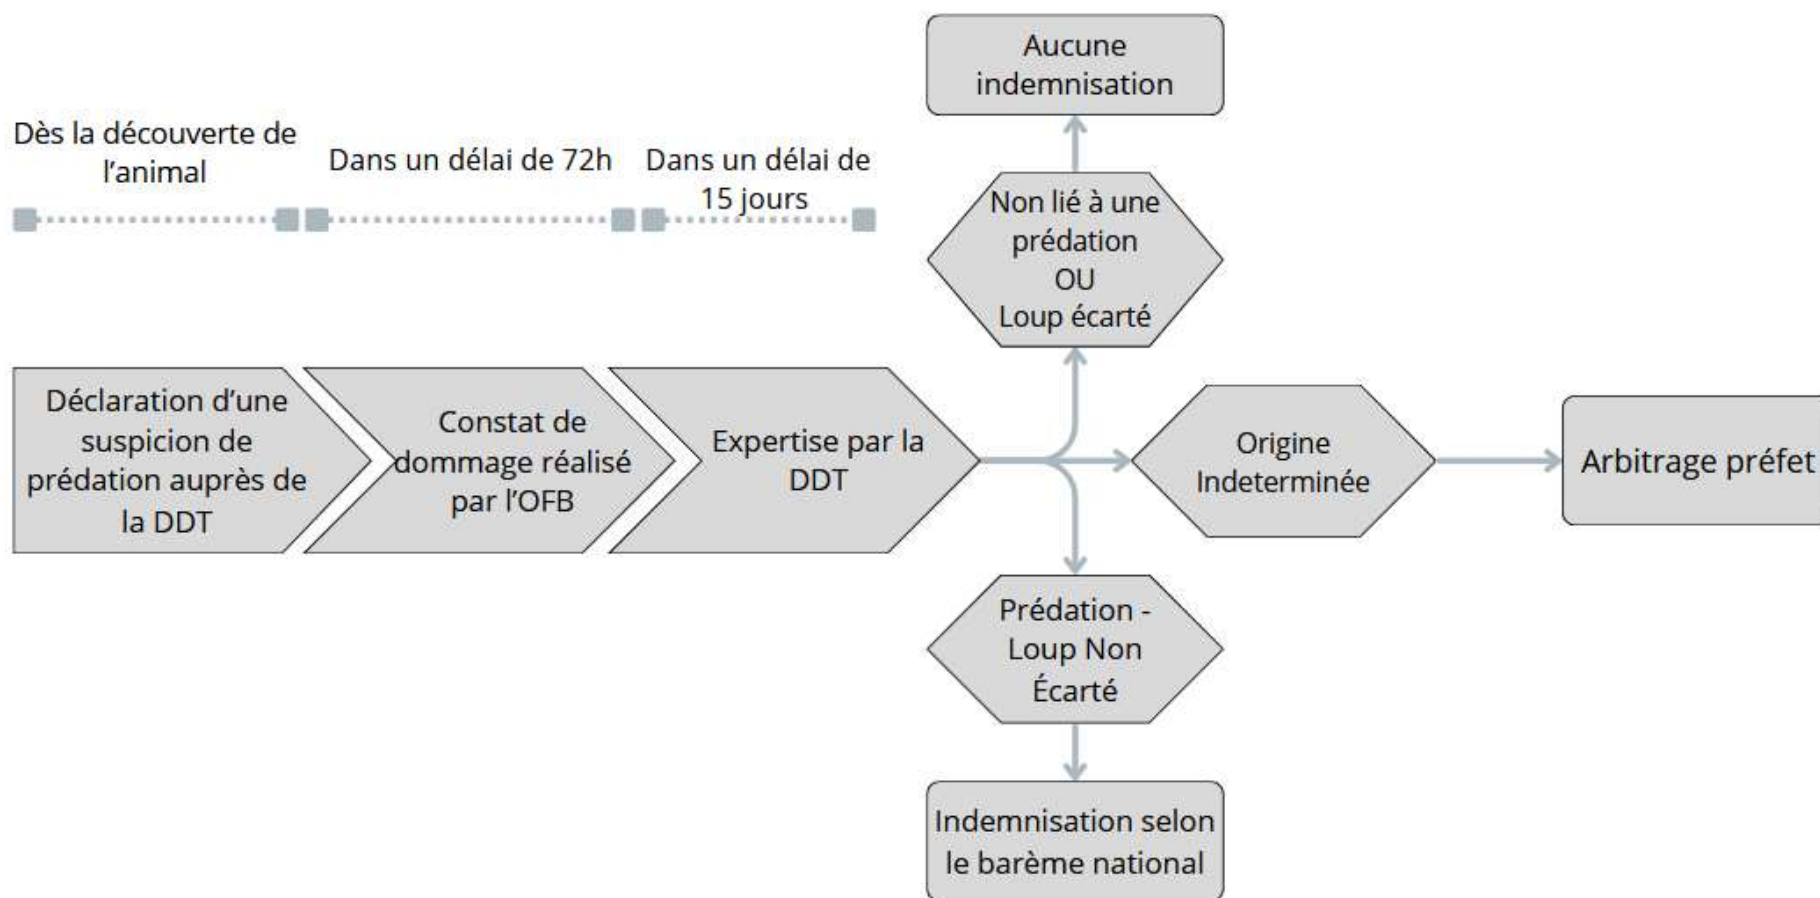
Dès la découverte de l'animal

Dans un délai de 72h

Dans un délai de 15 jours

Déclaration d'une suspicion de prédation auprès de la DDT

Constat de dommage réalisé par l'OFB

Expertise par la DDT

Aucune indemnisation

Non lié à une prédation OU Loup écarté

Origine Indeterminée

Arbitrage préfet

Prédation - Loup Non Écarté

Indemnisation selon le barème national